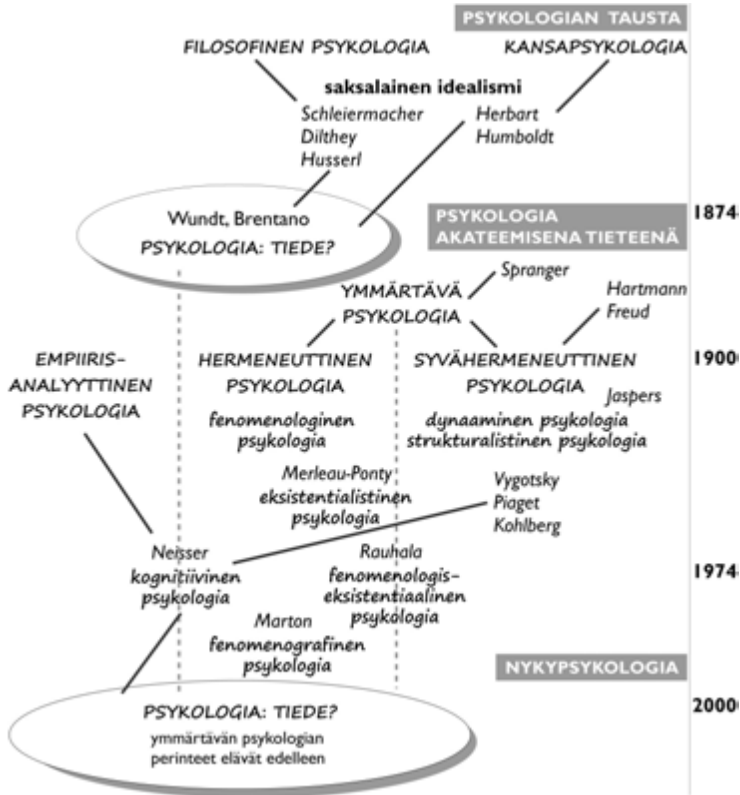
PSYKOLOGIAN TAUSTA

FILOSOFINEN PSYKOLOGIA

KANSAPSYKOLOGIA

saksalainen idealismi

Schleiermacher
Dilthey
Husserl

Herbart
Humboldt

Wundt, Brentano
PSYKOLOGIA: TIEDE?

PSYKOLOGIA AKATEEMISENA TIETEENÄ

1874

Spranger

YMMÄRTÄVÄ PSYKOLOGIA

Hartmann
Freud

EMPIIRIS-ANALYYTTINEN PSYKOLOGIA

HERMENEUTTINEN PSYKOLOGIA

SYVÄHERMENEUTTINEN PSYKOLOGIA

1900

Jaspers

fenomenologinen psykologia

dynaaminen psykologia
strukturalistinen psykologia

Merleau-Ponty
eksistentialistinen psykologia

Vygotsky
Piaget
Kohlberg

Neisser
kognitiivinen psykologia

Rauhala
fenomenologis-eksistentiaalinen psykologia

1974

Marton
fenomenografinen psykologia

NYKYPSYKOLOGIA

2000

PSYKOLOGIA: TIEDE?
ymmärtävän psykologian perinteet elävät edelleen